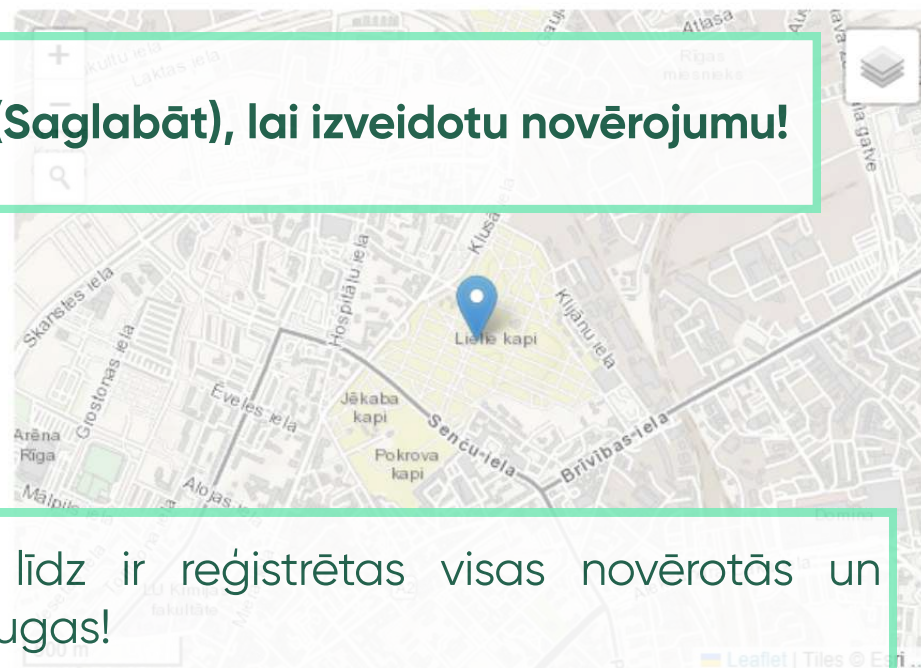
(Saglabāt), lai izveidotu novērojumu!

+
−
Atlasa
Rīgas miesnieks
Laktas iela
Aleksandra
Klusā
Hospitāļu iela
Skanstes iela
Grostonas iela
Lielie kapi
Kiļānu iela
Ēveles iela
Jēkaba kapi
Senču iela
Brīvības iela
Arēna Rīga
Pokrova kapi
Alojas iela
Mālpils iela
LU Ķīmijas fakultāte
Dombr
līdz ir reģistrētas visas novērotās un ugas!
Leaflet | Tiles © Esri